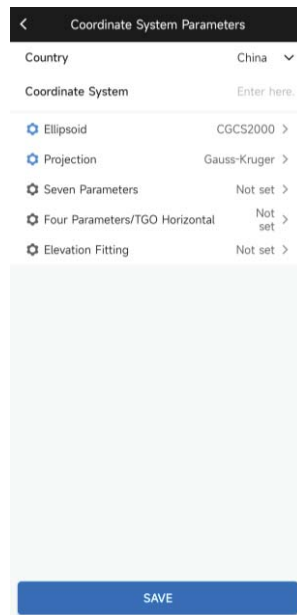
Coordinate System Parameters

Country China

Coordinate System Enter here.

Ellipsoid CGCS2000 >

Projection Gauss-Kruger >

Seven Parameters Not set >

Four Parameters/TGO Horizontal Not set >

Elevation Fitting Not set >

SAVE